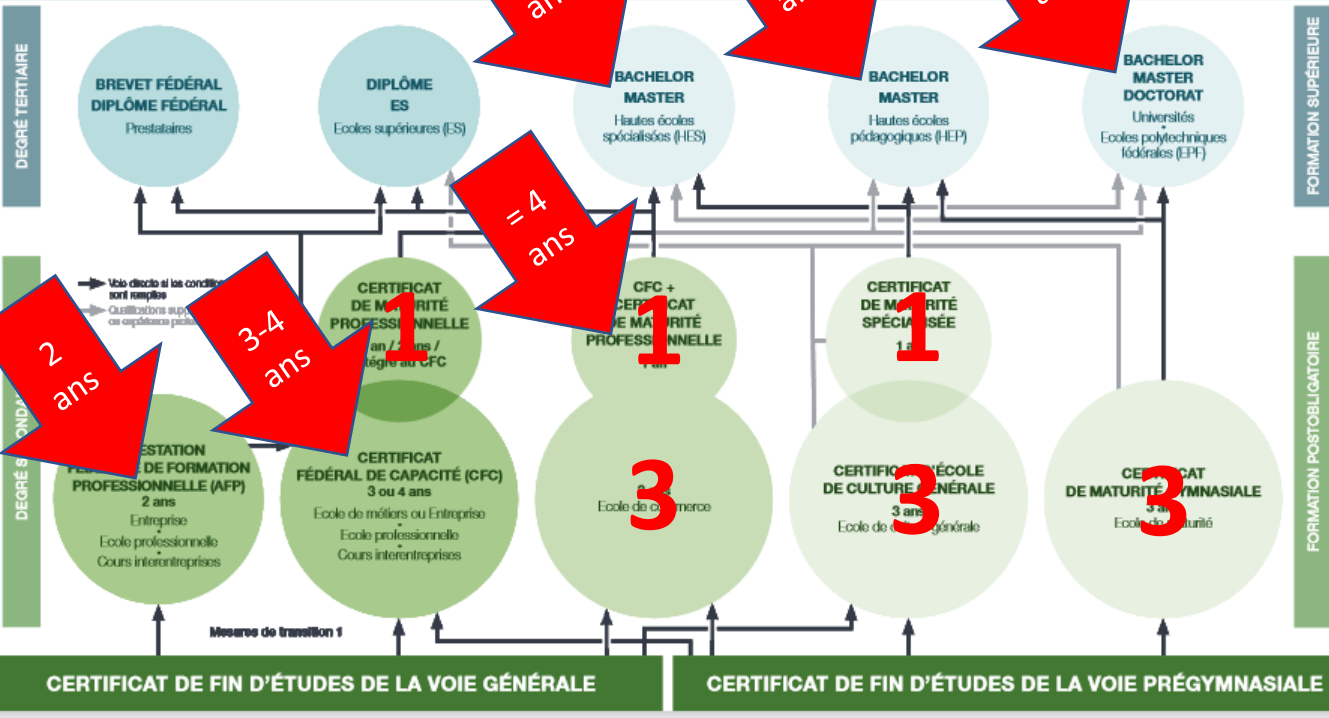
DEGRÉ TERTIAIRE

BREVET FÉDÉRAL
DIPLÔME FÉDÉRAL
Prestataires

DIPLÔME
ES
Ecoles supérieures (ES)

an

BACHELOR
MASTER
Hautes écoles spécialisées (HES)

a

BACHELOR
MASTER
Hautes écoles pédagogiques (HEP)

BACHELOR
MASTER
DOCTORAT
Universités
Ecoles polytechniques fédérales (EPF)

FORMATION SUPÉRIEURE

Voie directe si les conditions sont remplies
Qualifications supp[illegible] ou expérience profe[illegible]

= 4 ans

CERTIFICAT DE MATURITÉ PROFESSIONNELLE
1
1 an / 2 ans / intégré au CFC

CFC + CERTIFICAT DE MATURITÉ PROFESSIONNELLE
1
1 an

CERTIFICAT DE MATURITÉ SPÉCIALISÉE
1
1 an

FORMATION POSTOBLIGATOIRE

DEGRÉ SECONDAIRE

2 ans

3-4 ans

ATTESTATION FÉDÉRALE DE FORMATION PROFESSIONNELLE (AFP)
2 ans
Entreprise
Ecole professionnelle
Cours interentreprises

CERTIFICAT FÉDÉRAL DE CAPACITÉ (CFC)
3 ou 4 ans
Ecole de métiers ou Entreprise
Ecole professionnelle
Cours interentreprises

3
Ecole de commerce

CERTIFICAT D'ÉCOLE DE CULTURE GÉNÉRALE
3
3 ans
Ecole de culture générale

CERTIFICAT DE MATURITÉ GYMNASIALE
3
3 ans
Ecole de maturité

Mesures de transition 1

CERTIFICAT DE FIN D'ÉTUDES DE LA VOIE GÉNÉRALE

CERTIFICAT DE FIN D'ÉTUDES DE LA VOIE PRÉGYMNASIALE